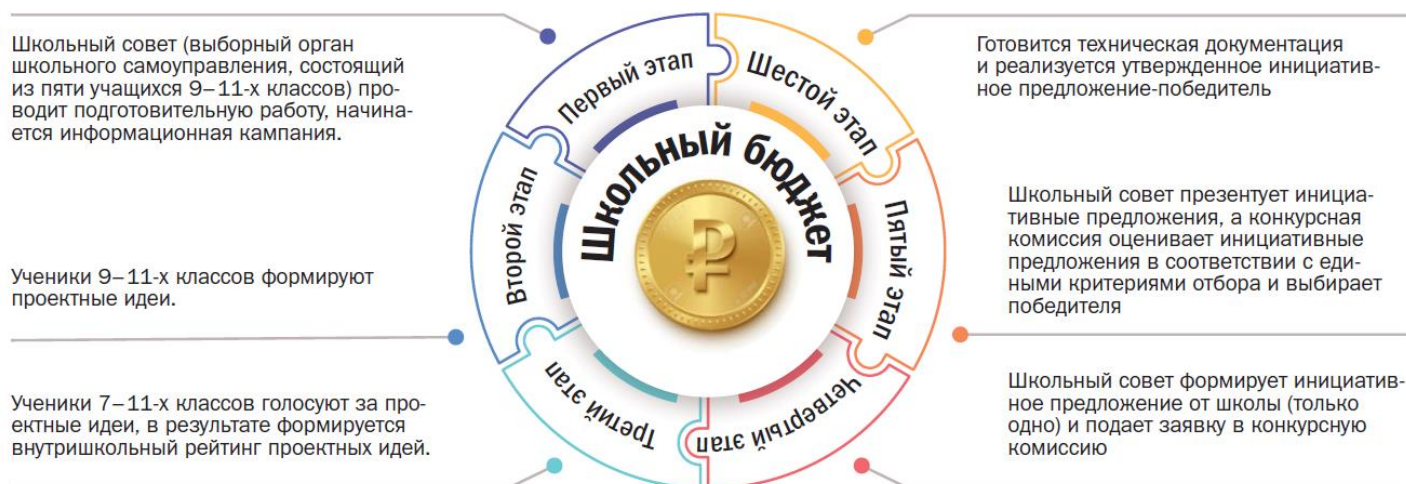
Школьный совет (выборный орган школьного самоуправления, состоящий из пяти учащихся 9–11-х классов) проводит подготовительную работу, начинается информационная кампания.

Ученики 9–11-х классов формируют проектные идеи.

Ученики 7–11-х классов голосуют за проектные идеи, в результате формируется внутришкольный рейтинг проектных идей.

Первый этап

Второй этап

Третий этап

Четвертый этап

Пятый этап

Шестой этап

Школьный бюджет

Готовится техническая документация и реализуется утвержденное инициативное предложение-победитель

Школьный совет презентует инициативные предложения, а конкурсная комиссия оценивает инициативные предложения в соответствии с едиными критериями отбора и выбирает победителя

Школьный совет формирует инициативное предложение от школы (только одно) и подает заявку в конкурсную комиссию